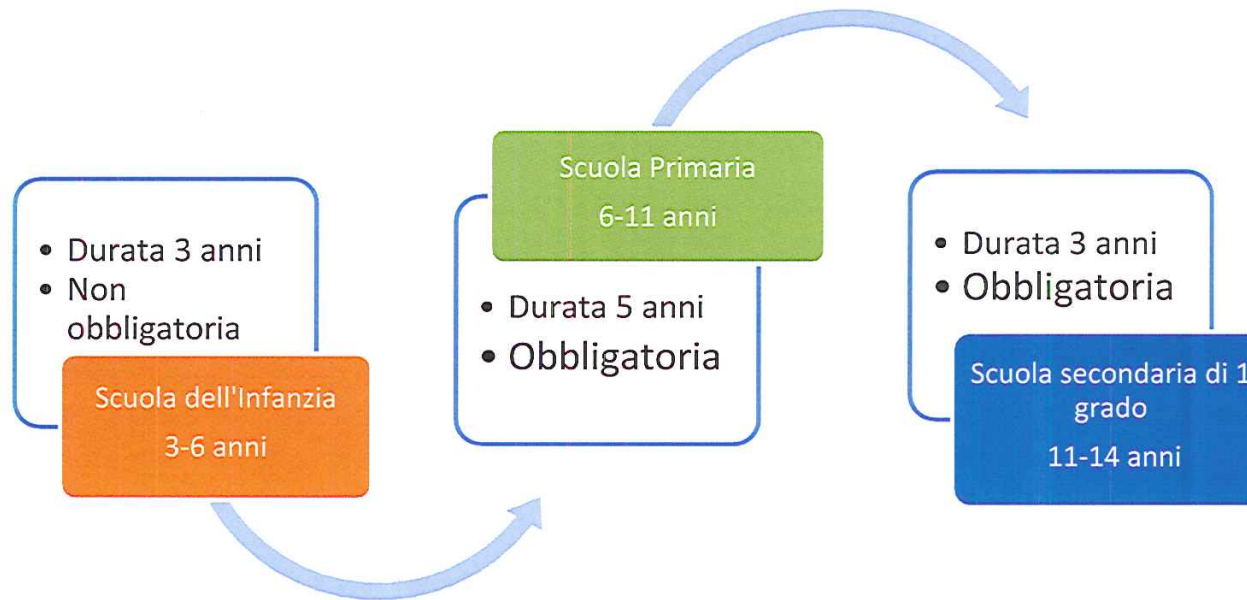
- Durata 3 anni
- Non obbligatoria

Scuola dell'Infanzia

3-6 anni

Scuola Primaria

6-11 anni

- Durata 5 anni
- Obbligatoria

- Durata 3 anni
- Obbligatoria

Scuola secondaria di 1 grado

11-14 anni